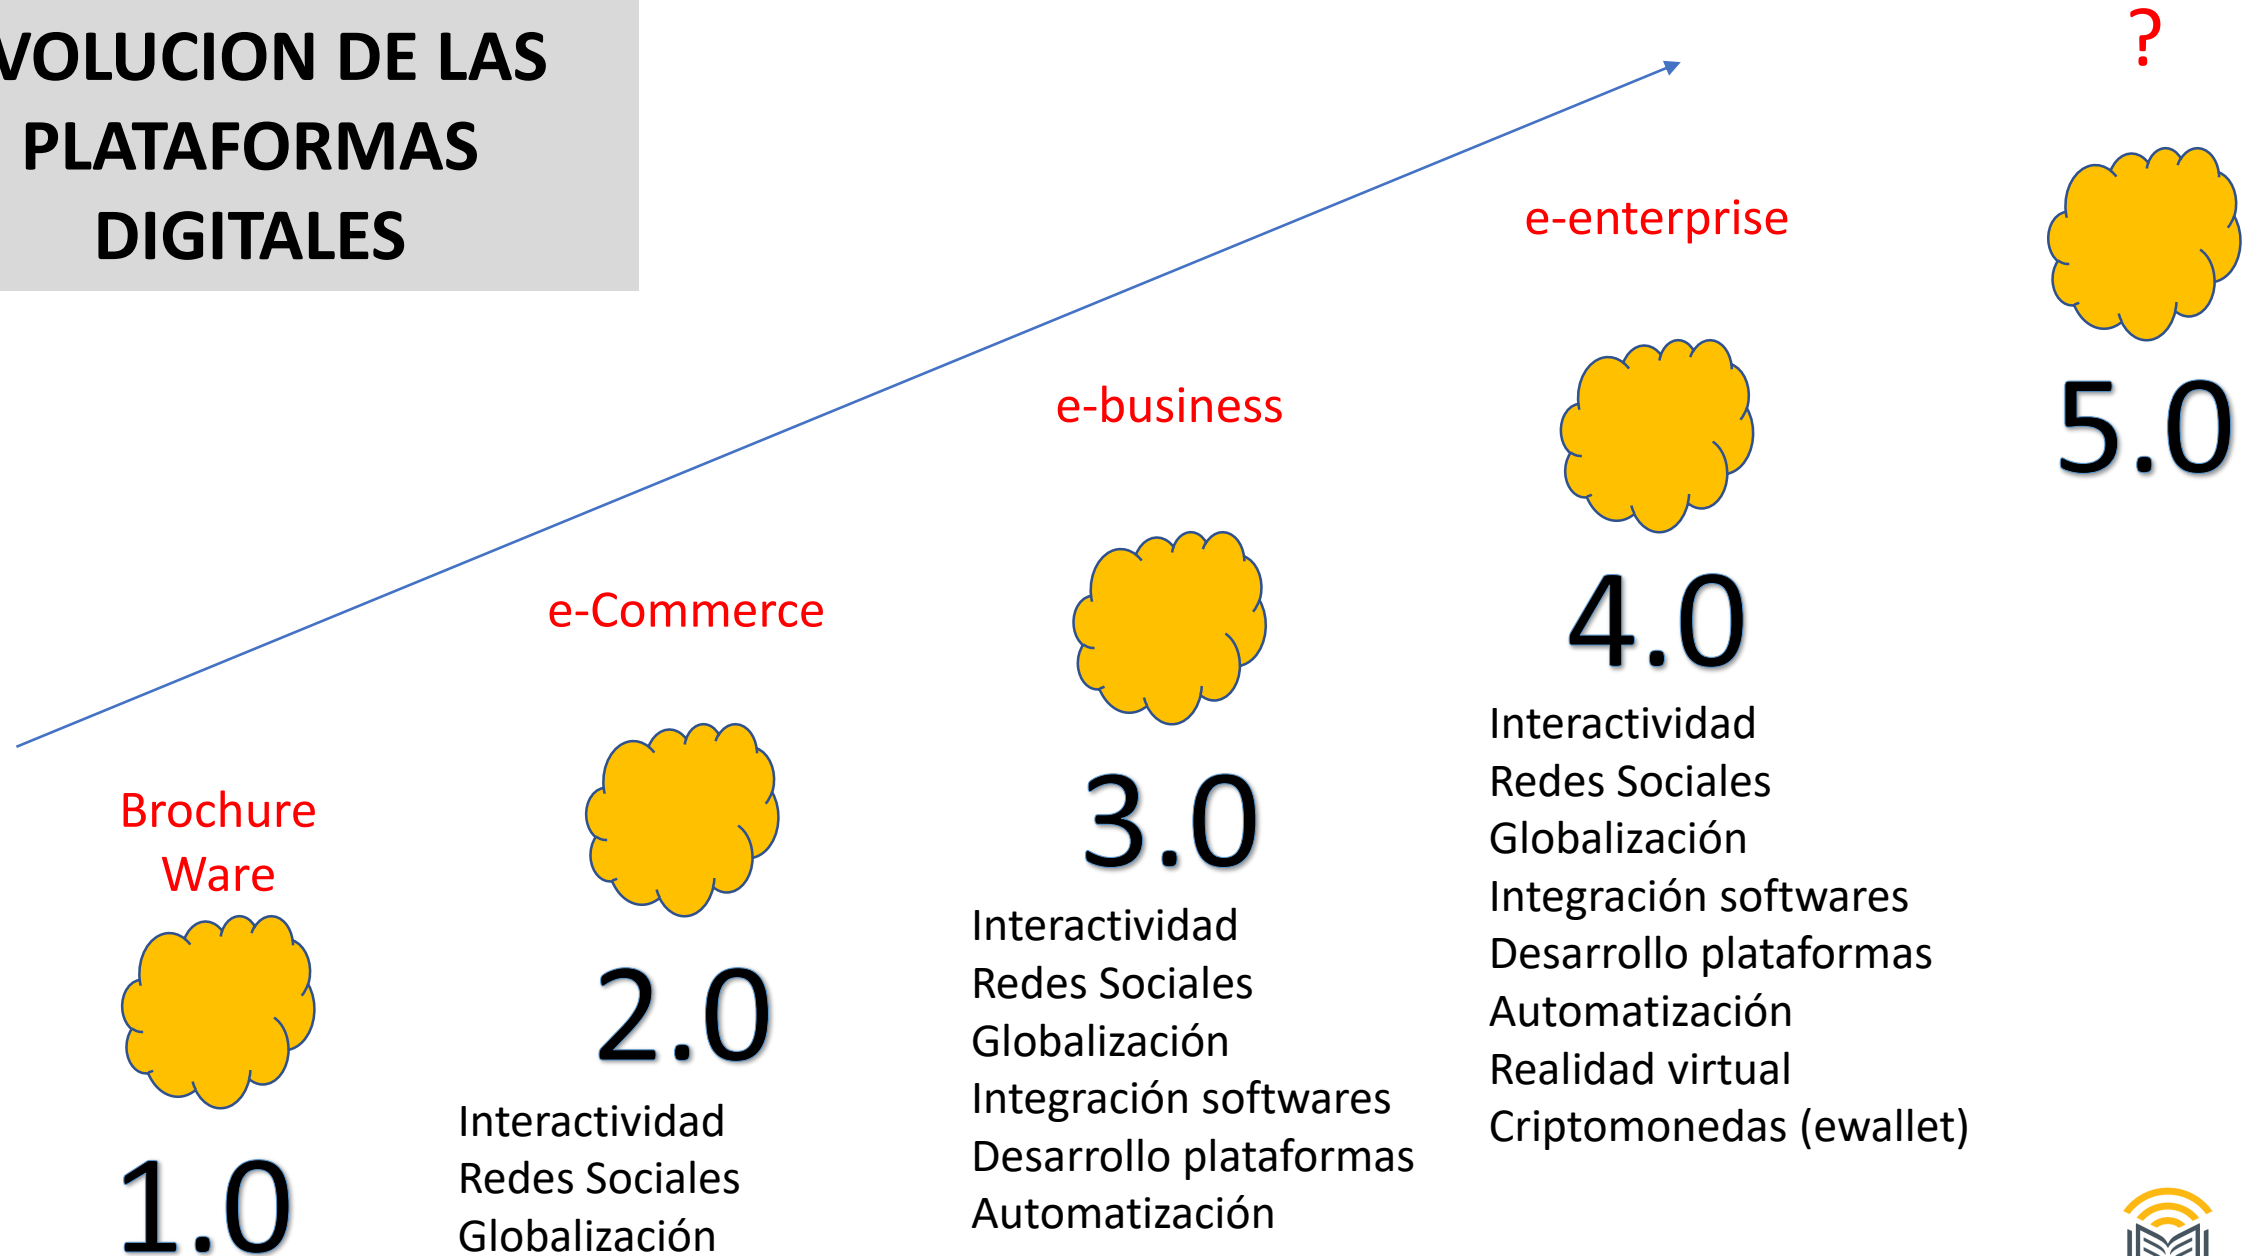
VOLUCION DE LAS PLATAFORMAS DIGITALES

?

e-enterprise

5.0

e-business

4.0

e-Commerce

Brochure Ware

3.0

Interactividad
Redes Sociales
Globalización
Integración softwares
Desarrollo plataformas
Automatización
Realidad virtual
Criptomonedas (ewallet)

2.0

Interactividad
Redes Sociales
Globalización
Integración softwares
Desarrollo plataformas
Automatización

1.0

Interactividad
Redes Sociales
Globalización